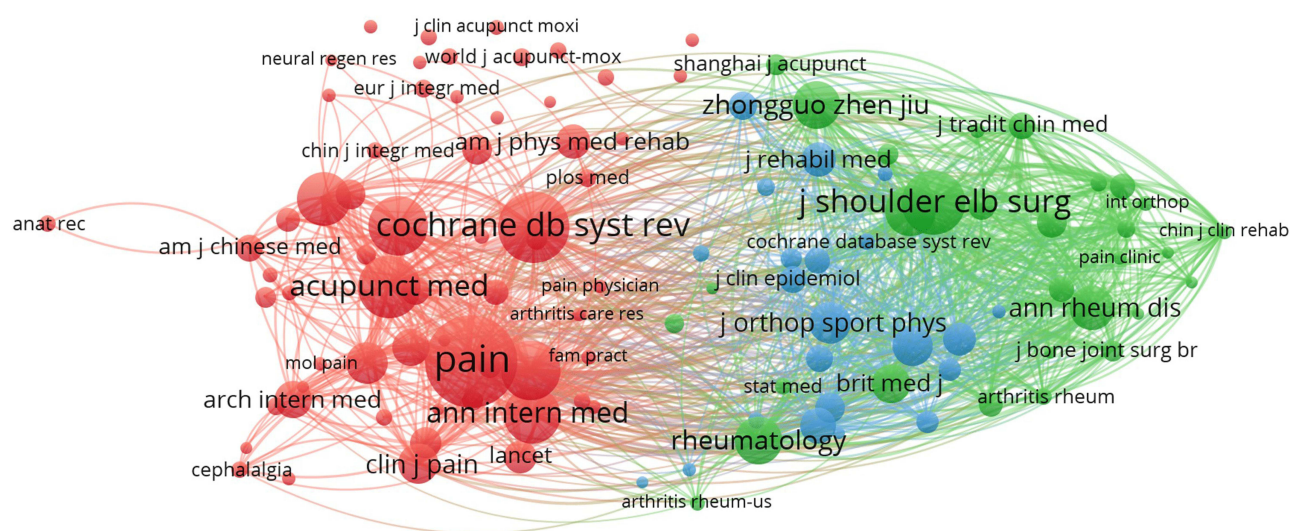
j clin acupunct moxi
neural regen res
world j acupunct-mox
shanghai j acupunct
eur j integr med
zhongguo zhen jiu
j tradit chin med
am j phys med rehab
chin j integr med
j rehabil med
plos med
j shoulder elb surg
int orthop
anat rec
cochrane db syst rev
chin j clin rehab
am j chinese med
cochrane database syst rev
pain clinic
acupunct med
j clin epidemiol
pain physician
ann rheum dis
arthritis care res
j orthop sport phys
pain
fam pract
j bone joint surg br
mol pain
stat med
brit med j
arch intern med
arthritis rheum
ann intern med
rheumatology
lancet
clin j pain
cephalalgia
arthritis rheum-us